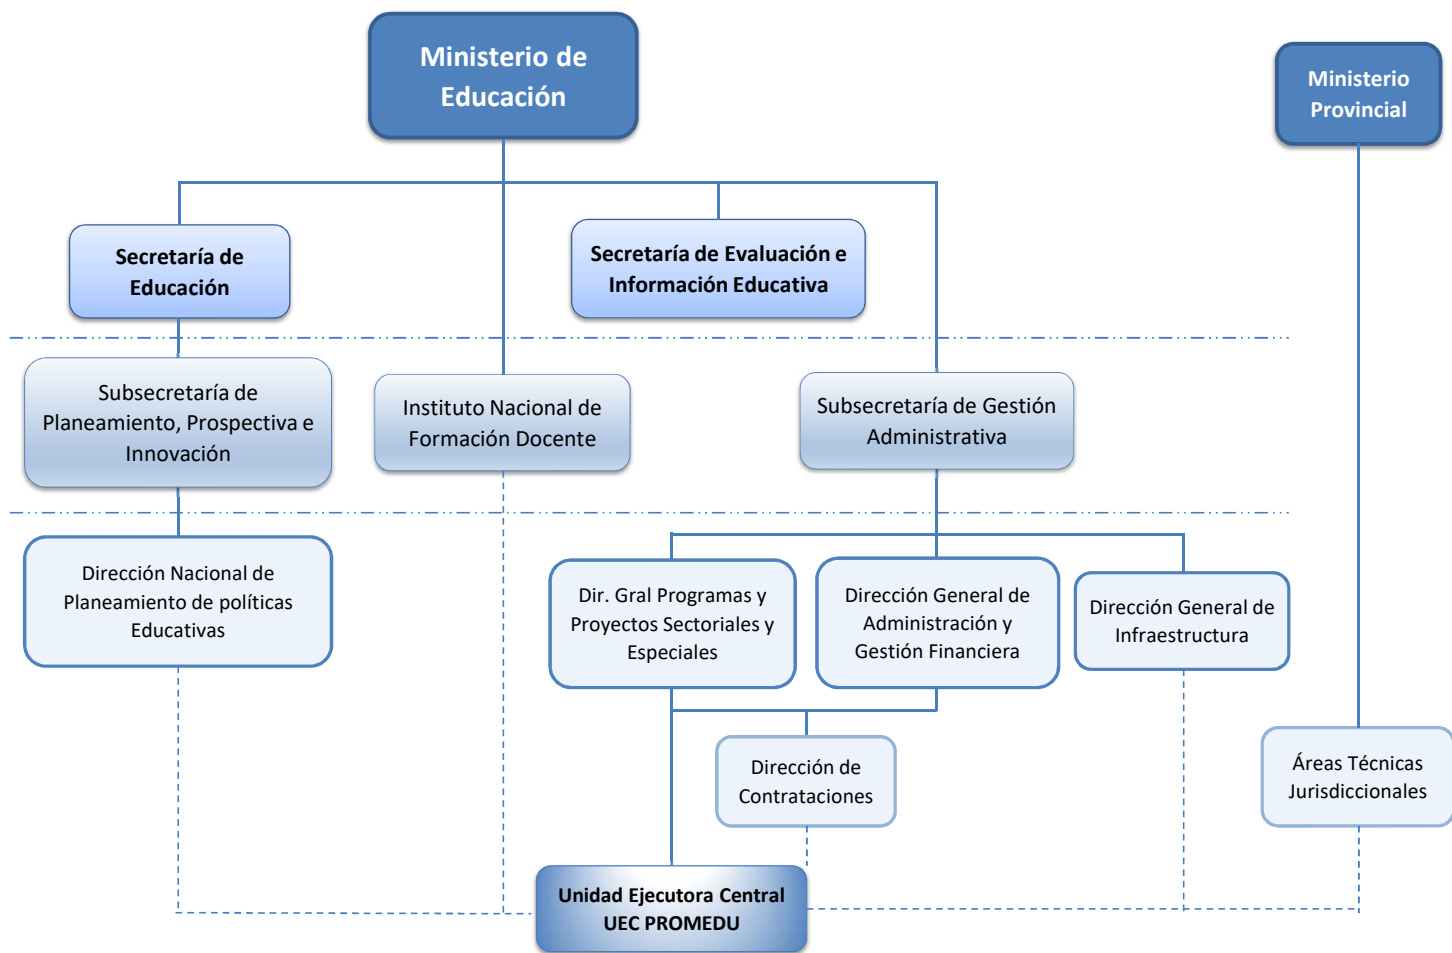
Ministerio de Educación

Ministerio Provincial

Secretaría de Educación

Secretaría de Evaluación e Información Educativa

Subsecretaría de Planeamiento, Prospectiva e Innovación

Instituto Nacional de Formación Docente

Subsecretaría de Gestión Administrativa

Dirección Nacional de Planeamiento de políticas Educativas

Dir. Gral Programas y Proyectos Sectoriales y Especiales

Dirección General de Administración y Gestión Financiera

Dirección General de Infraestructura

Dirección de Contrataciones

Áreas Técnicas Jurisdiccionales

Unidad Ejecutora Central UEC PROMEDU